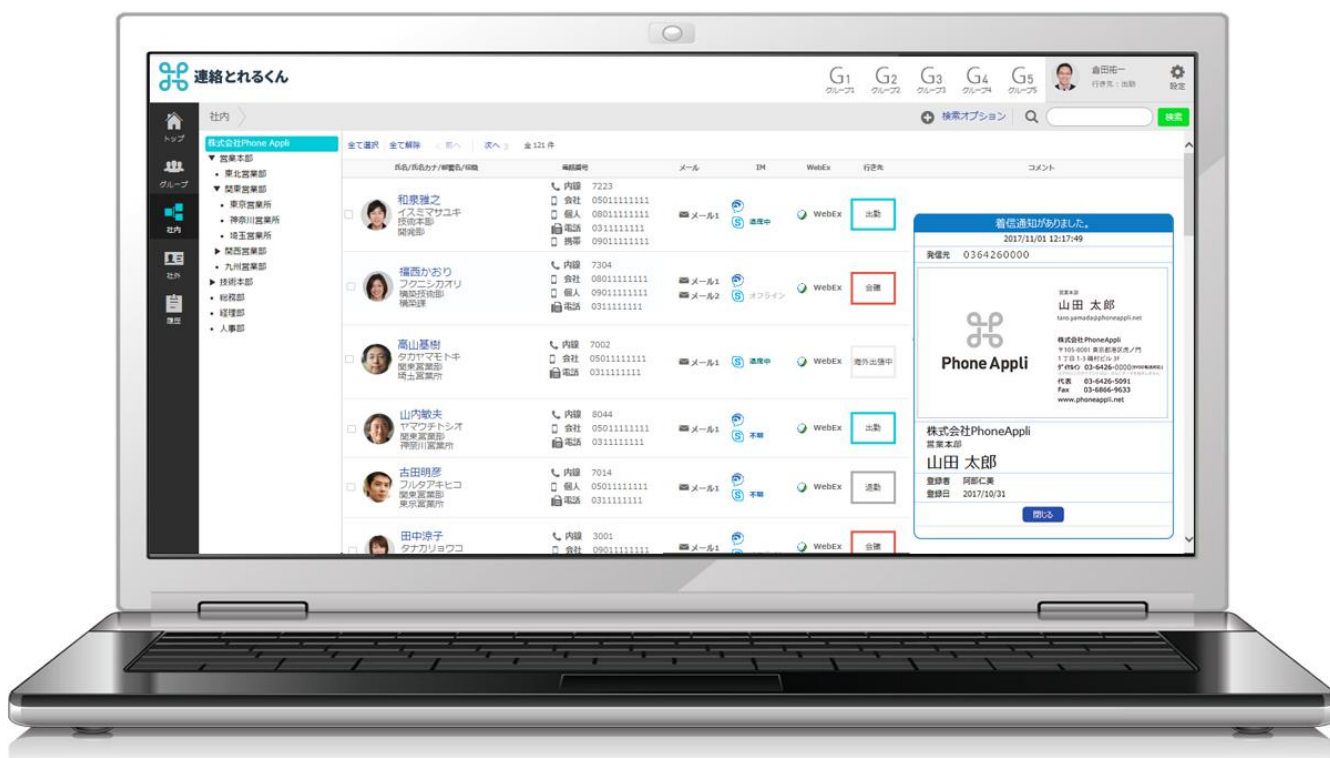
連絡とれるくん

G1 グループ1 G2 グループ2 G3 グループ3 G4 グループ4 G5 グループ5

倉田拓一
行き先：出勤

設定

トップ
グループ
社内
社外
履歴

社内

検索オプション

検索

株式会社Phone Appli
▼ 営業本部
• 東北営業部
▼ 関東営業部
• 東京営業所
• 神奈川営業所
• 埼玉営業所
▶ 関西営業部
• 九州営業部
▶ 技術本部
• 総務部
• 経理部
• 人事部

全て選択 全て解除 < 前へ 次へ > 全 121 件

| 氏名/氏名カナ/部署名/役職 | 電話番号 | メール | IM | WebEx | 行き先 | コメント |
|---|---|---|---|---|---|---|
| 和泉雅之 イズミマサユキ 技術本部 開発部 | 内線 7223 会社 05011111111 個人 08011111111 電話 0311111111 携帯 09011111111 | メール1 | 通話中 | WebEx | 出勤 | |
| 福西かおり フクニシカオリ 開発技術部 開発課 | 内線 7304 会社 08011111111 個人 09011111111 電話 0311111111 | メール1 メール2 | オフライン | WebEx | 会議 | |
| 高山基樹 タカヤマモトキ 関東営業部 埼玉営業所 | 内線 7002 会社 05011111111 電話 0311111111 | メール1 | 通話中 | WebEx | 海外出張中 | |
| 山内敏夫 ヤマウチトシオ 関東営業部 神奈川営業所 | 内線 8044 会社 05011111111 電話 0311111111 | メール1 | 不明 | WebEx | 出勤 | |
| 古田明彦 フルタアキヒコ 関東営業部 東京営業所 | 内線 7014 個人 05011111111 電話 0311111111 | メール1 | 不明 | WebEx | 退勤 | |
| 田中涼子 タナカリョウコ | 内線 3001 会社 09011111111 | メール1 | | WebEx | 会議 | |

着信通知がありました。
2017/11/01 12:17:49
発信元 0364260000

Phone Appli
営業本部
山田 太郎
taro.yamada@phoneappli.net
株式会社PhoneAppli
〒105-0001 東京都港区虎ノ門
1丁目1-3 磯村ビル 3F
ダイヤルイン 03-6426-0000
代表 03-6426-5091
Fax 03-6866-9633
www.phoneappli.net

株式会社PhoneAppli
営業本部
山田 太郎
登録者 阿部仁美
登録日 2017/10/31
閉じる